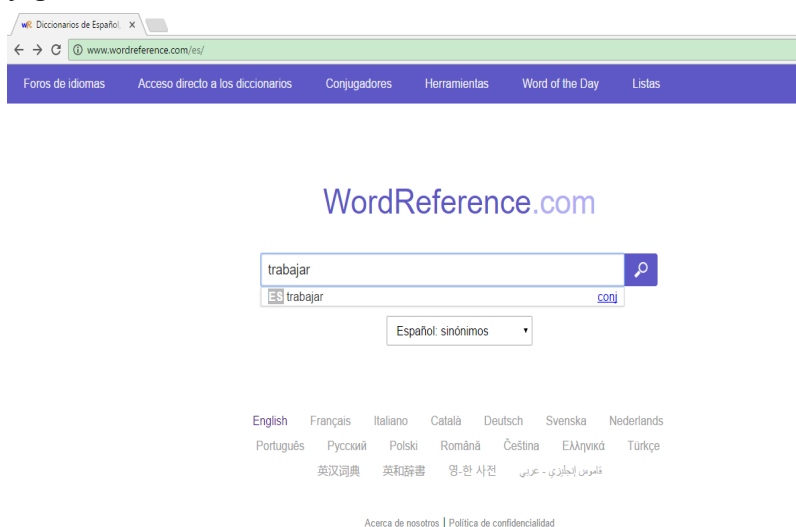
wR Diccionarios de Español ×

← → C ⓘ www.wordreference.com/es/

Foros de idiomas   Acceso directo a los diccionarios   Conjugadores   Herramientas   Word of the Day   Listas

WordReference.com

trabajar

ES trabajar   conj

Español: sinónimos

English   Français   Italiano   Català   Deutsch   Svenska   Nederlands
Português   Русский   Polski   Română   Čeština   Ελληνικά   Türkçe
英汉词典   英和辞書   영-한 사전   قاموس إنجليزي - عربي

Acerca de nosotros | Política de confidencialidad